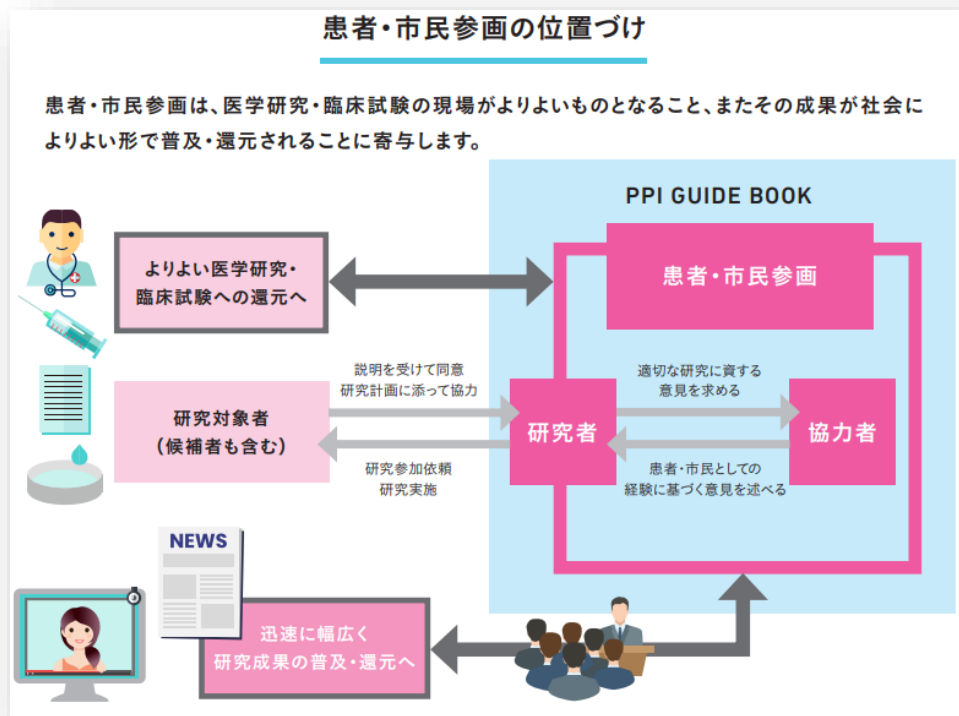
患者・市民参画の位置づけ

患者・市民参画は、医学研究・臨床試験の現場がよりよいものとなること、またその成果が社会によりよい形で普及・還元されることに寄与します。

PPI GUIDE BOOK

よりよい医学研究・臨床試験への還元へ

患者・市民参画

説明を受けて同意
研究計画に添って協力

研究対象者
(候補者も含む)

研究参加依頼
研究実施

研究者

適切な研究に資する
意見を求める

協力者

患者・市民としての
経験に基づく意見を述べる

NEWS

迅速に幅広く
研究成果の普及・還元へ